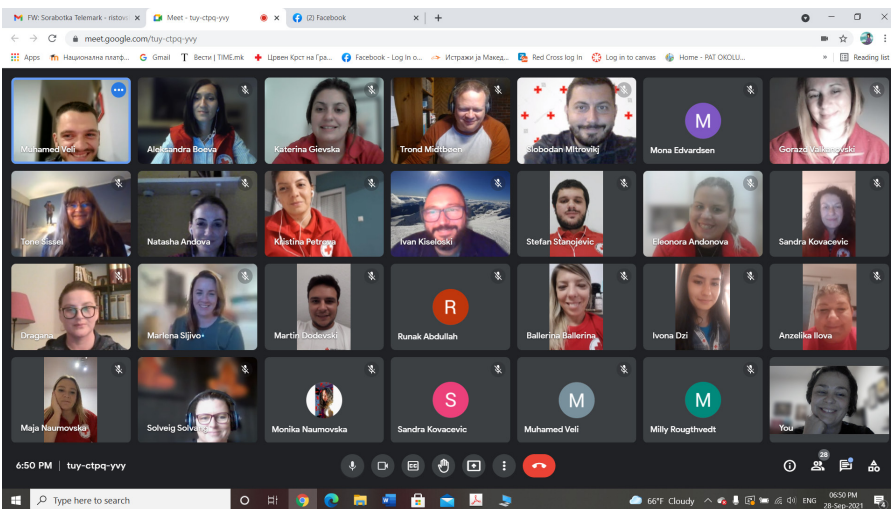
FW: Soraborka Telemark - ristovc
Meet - tuy-ctpq-yvy
(2) Facebook
meet.google.com/tuy-ctpq-yvy
Apps
Национална платф...
Gmail
Вести | TIME.mk
Црвен Крст на Гра...
Facebook - Log In o...
Истражи ја Макед...
Red Cross log In
Log in to canvas
Home - PAT OKOLU...
Reading list

Muhamed Veli
Aleksandra Boeva
Katerina Gievska
Trond Midtbøen
Slobodan Mitrovikj
M
Mona Edvardsen
Gorazd Valkanovski
Tone Sissel
Natasha Andova
Kristina Petrova
Ivan Kiseloski
Stefan Stanojevic
Eleonora Andonova
Sandra Kovacevic
Dragana
Marlena Sljivo
Martin Dodevski
R
Runak Abdullah
Ballerina Ballerina
Ivona Dzi
Anzelika Ilova
Maja Naumovska
Solveig Solvang
Monika Naumovska
S
Sandra Kovacevic
M
Muhamed Veli
M
Milly Rougthvedt
You

6:50 PM | tuy-ctpq-yvy
28

Type here to search
66°F Cloudy
ENG
06:50 PM
28-Sep-2021